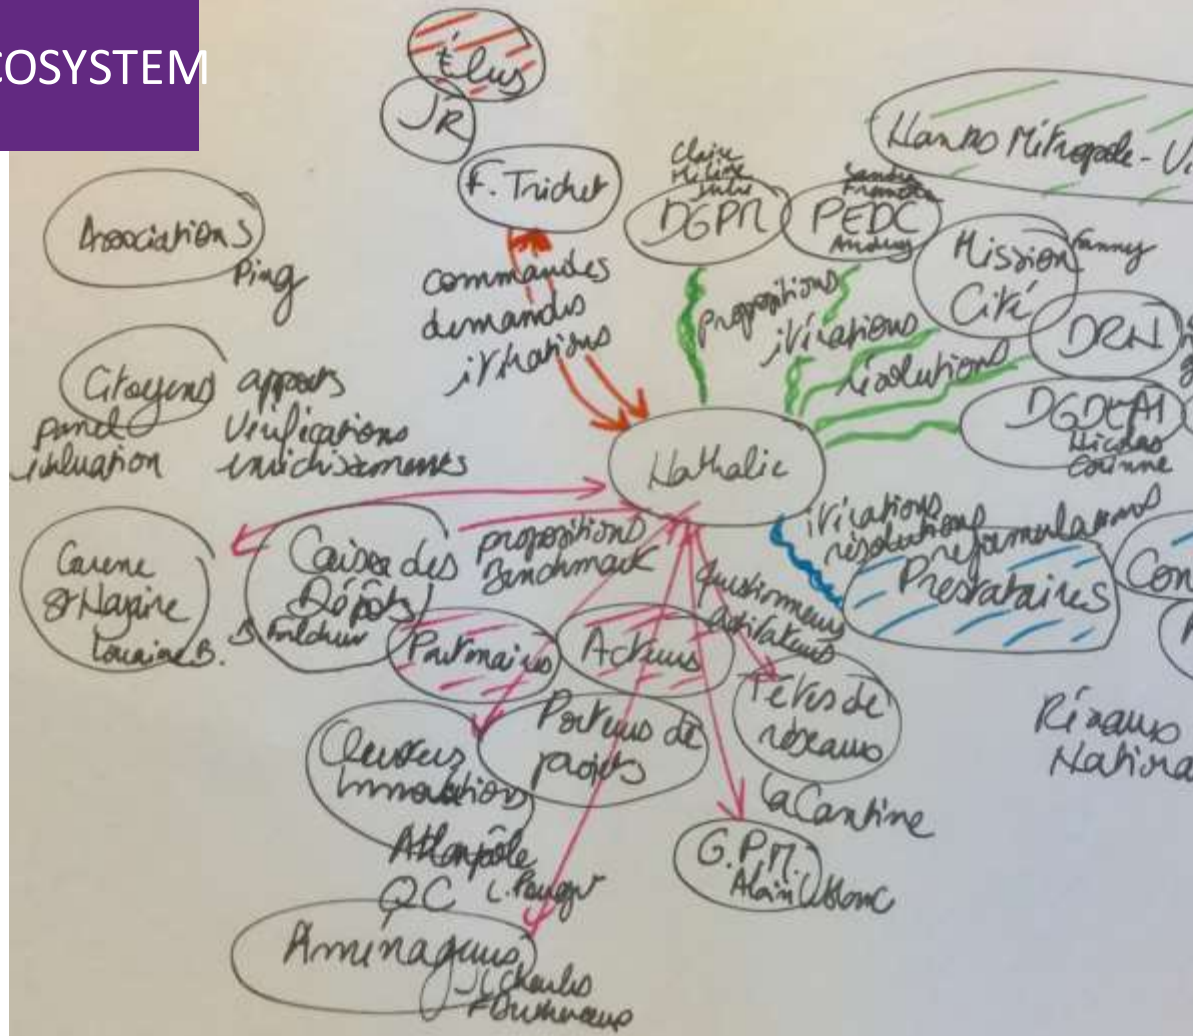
COSYSTEM

Élus

JR

F. Trichet

Claire Hélène Julie

DGPM

Sandra Francesca

PEDC

Andrey

Nantes Métropole - V

Mission Cité

Fanny

DRH

DGDEAI

Nicolas Corinne

Associations

Ping

commandes demandes itérations

propositions itérations évolutions

Citoyens

panel évaluation

apports vérifications enrichissements

Nathalie

itérations résolutions préformulations

Carene St Nazaire

Lorraine B.

Caisse des Dépôts

S. Fildier

propositions Benchmark

questionnements activations

Prestataires

Con

Partenaires

Acteurs

Têtes de réseaux

Réseaux Nationa

Porteurs de projets

Clusters Innovations

Atlanpole

QC

L. Pangot

La Cantine

G.P.M.

Alain Leblanc

Aménageurs

JC Charles

Fourneaux